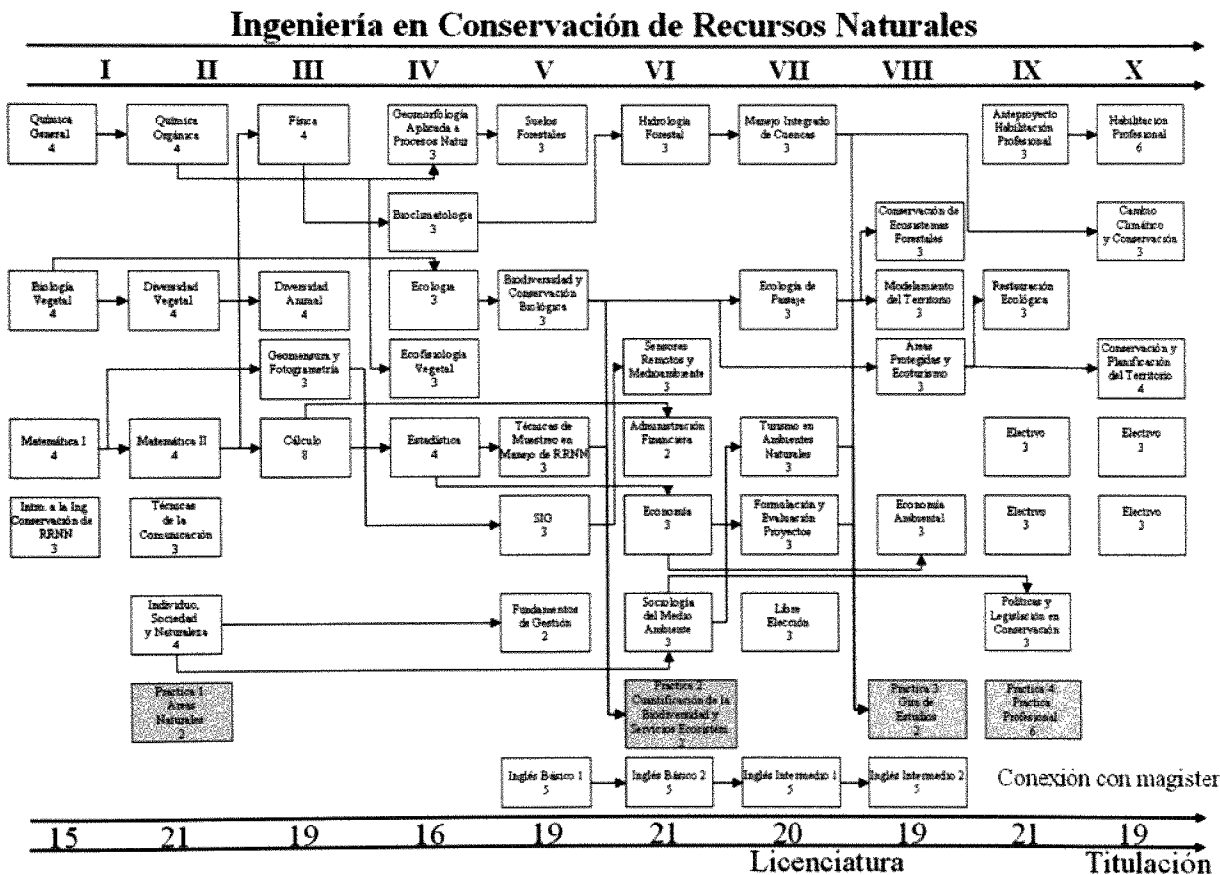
Ingeniería en Conservación de Recursos Naturales

I II III IV V VI VII VIII IX X

Química General 4

Química Orgánica 4

Física 4

Geomorfología Aplicada a Procesos Natur 3

Suelos Forestales 3

Hidrología Forestal 3

Manejo Integrado de Cuencas 3

Anteproyecto Habilitación Profesional 3

Habilitación Profesional 6

Bioclimatología 3

Conservación de Ecosistemas Forestales 3

Cambio Climático y Conservación 3

Biología Vegetal 4

Diversidad Vegetal 4

Diversidad Animal 4

Ecología 3

Biodiversidad y Conservación Biológica 3

Ecología de Paisaje 3

Modelamiento del Territorio 3

Restauración Ecológica 3

Geomensura y Fotogrametría 3

Ecofisiología Vegetal 3

Sensores Remotos y Medioambiente 3

Áreas Protegidas y Ecoturismo 3

Conservación y Planificación del Territorio 4

Matemática I 4

Matemática II 4

Cálculo 8

Estadística 4

Técnicas de Muestreo en Manejo de RRNN 3

Administración Financiera 2

Turismo en Ambientes Naturales 3

Electivo 3

Electivo 3

Intro. a la Ing Conservación de RRNN 3

Técnicas de la Comunicación 3

SIG 3

Economía 3

Formulación y Evaluación Proyectos 3

Economía Ambiental 3

Electivo 3

Electivo 3

Individuo, Sociedad y Naturaleza 4

Fundamentos de Gestión 2

Sociología del Medio Ambiente 3

Libre Elección 3

Políticas y Legislación en Conservación 3

Practica 1 Áreas Naturales 2

Practica 2 Cuantificación de la Biodiversidad y Servicios Ecosistém 2

Practica 3 Giro de Estudios 2

Practica 4 Practica Profesional 6

Inglés Básico 1 5

Inglés Básico 2 5

Inglés Intermedio 1 5

Inglés Intermedio 2 5

Conexión con magister

15 21 19 16 19 21 20 19 21 19

Licenciatura

Titulación